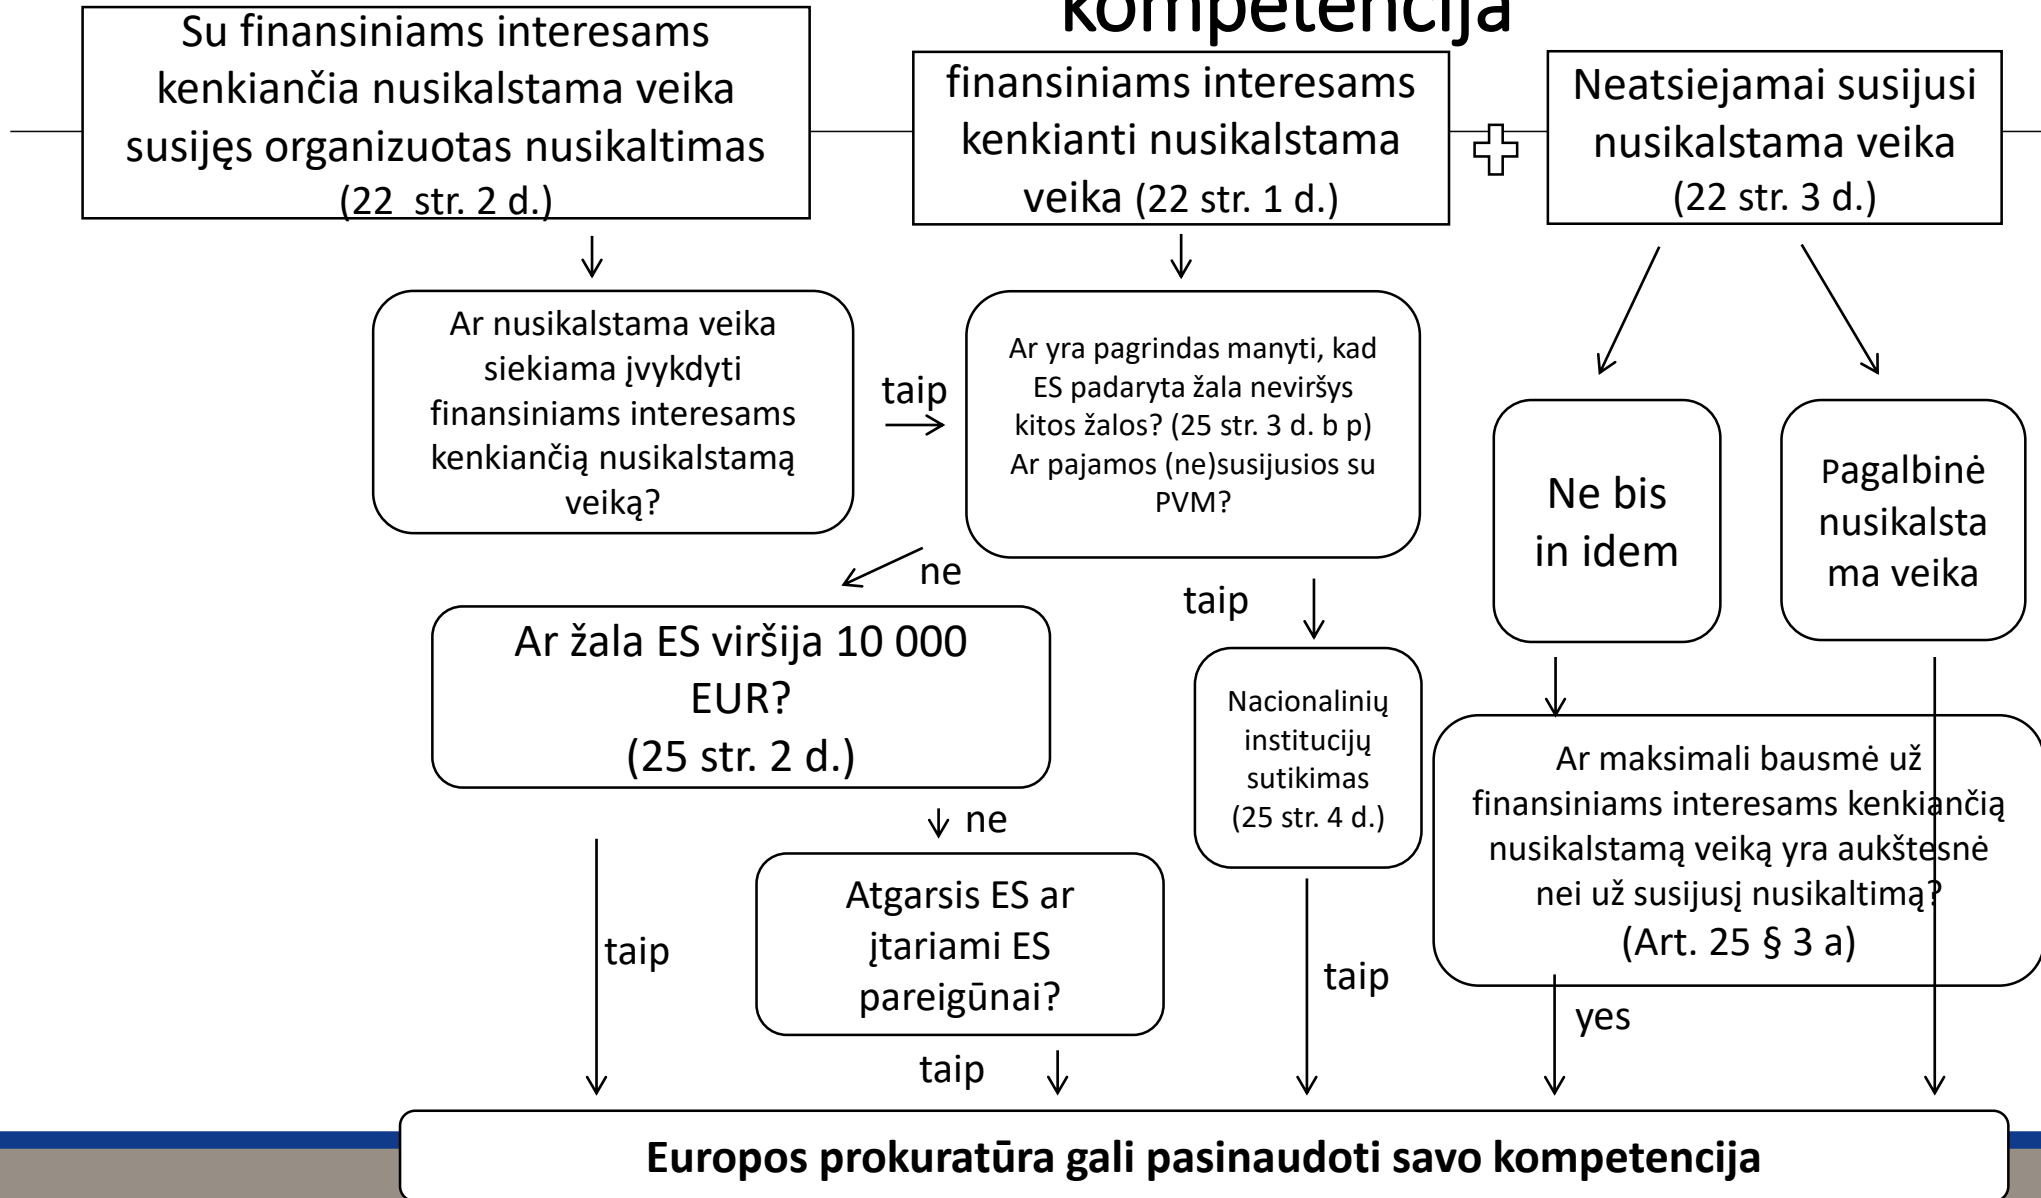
kompetencija

Su finansiniams interesams kenkiančia nusikalstama veika susijęs organizuotas nusikaltimas (22 str. 2 d.)

finansiniams interesams kenkianti nusikalstama veika (22 str. 1 d.)

Neatsiejamai susijusi nusikalstama veika (22 str. 3 d.)

Ar nusikalstama veika siekiama įvykdyti finansiniams interesams kenkiančią nusikalstamą veiką?

taip

Ar yra pagrindas manyti, kad ES padaryta žala neviršys kitos žalos? (25 str. 3 d. b p) Ar pajamos (ne)susijusios su PVM?

Ne bis in idem

Pagalbinė nusikalstama veika

ne

taip

Ar žala ES viršija 10 000 EUR? (25 str. 2 d.)

Nacionalinių institucijų sutikimas (25 str. 4 d.)

Ar maksimali bausmė už finansiniams interesams kenkiančią nusikalstamą veiką yra aukštesnė nei už susijusį nusikaltimą? (Art. 25 § 3 a)

ne

taip

Atgarsis ES ar įtariami ES pareigūnai?

taip

yes

taip

Europos prokuratūra gali pasinaudoti savo kompetencija